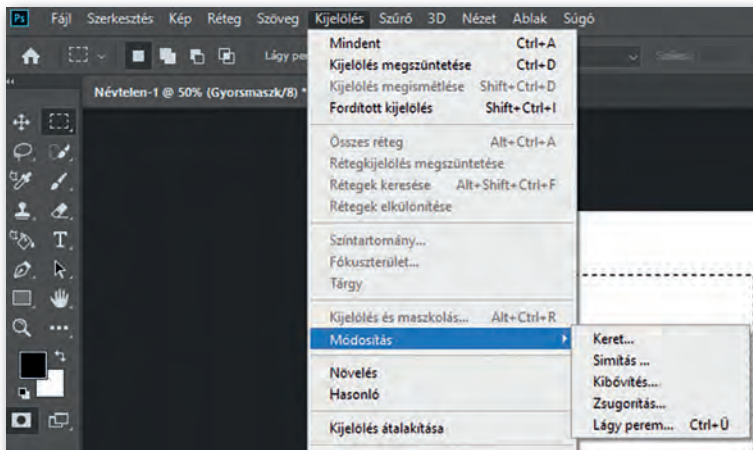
Ps Fájl Szerkesztés Kép Réteg Szöveg Kijelölés Szűrő 3D Nézet Ablak Súgó

Lágy pere

Névtelen-1 @ 50% (Gyorsmaszk/8) *

| | |
|---|---|
| Mindent | Ctrl+A |
| Kijelölés megszüntetése | Ctrl+D |
| Kijelölés megismétlése | Shift+Ctrl+D |
| Fordított kijelölés | Shift+Ctrl+I |
| Összes réteg | Alt+Ctrl+A |
| Rétegkijelölés megszüntetése | |
| Rétegek keresése | Alt+Shift+Ctrl+F |
| Rétegek elkülönítése | |
| Színtartomány... | |
| Fókuszterület... | |
| Tárgy | |
| Kijelölés és maszkolás... | Alt+Ctrl+R |
| Módosítás | |
| Növelés | |
| Hasonló | |
| Kijelölés átalakítása | |

| | |
|---|---|
| Keret... | |
| Simítás ... | |
| Kibővítés... | |
| Zsugorítás... | |
| Lágy perem... | Ctrl+Ü |